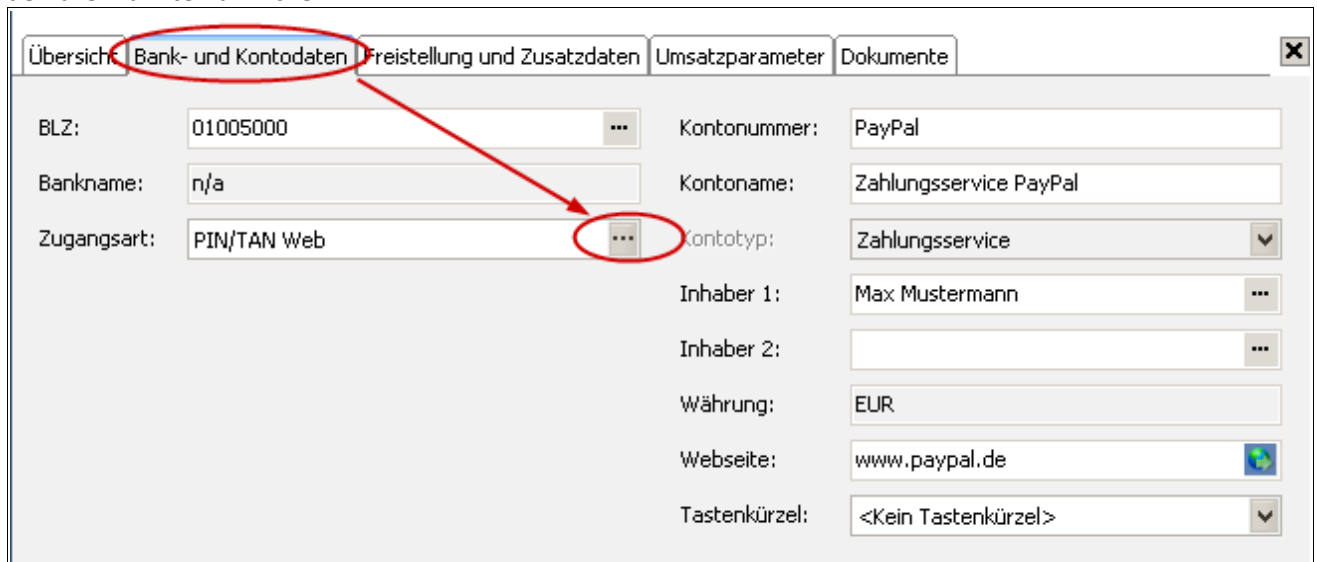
Übersicht | Bank- und Kontodaten | Freistellung und Zusatzdaten | Umsatzparameter | Dokumente

BLZ: 01005000 ...
Bankname: n/a
Zugangsart: PIN/TAN Web ...

Kontonummer: PayPal
Kontoname: Zahlungsservice PayPal
Kontotyp: Zahlungsservice
Inhaber 1: Max Mustermann ...
Inhaber 2: ...
Währung: EUR
Webseite: www.paypal.de
Tastenkürzel: <Kein Tastenkürzel>